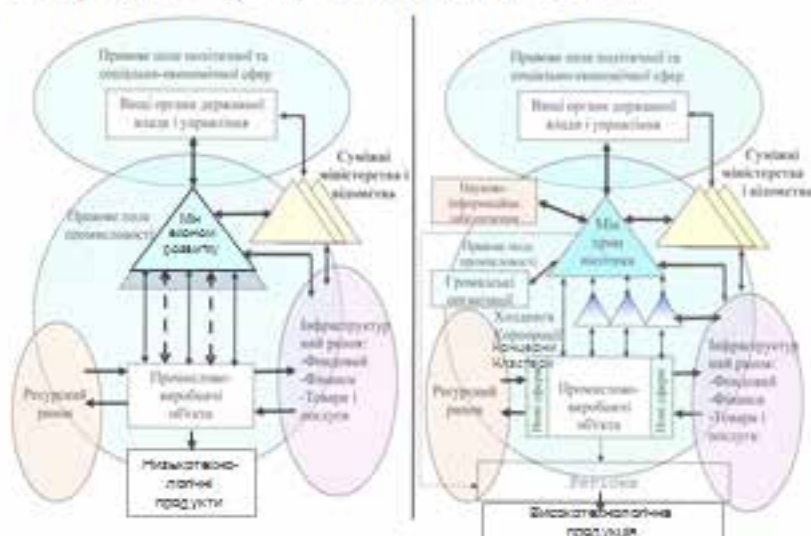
Правове поле політичної та соціально-економічної сфер

Вищі органи державної влади і управління

Суміжні міністерства і відомства

Правове поле промисловості

Міністерство розвитку

Інфраструктурний ринок:
-Фондовий
-Фінанси
-Товари і послуги

Ресурсний ринок

Промислово-виробничі об'єкти

Низькотехнологічні продукти

Правове поле політичної та соціально-економічної сфер

Вищі органи державної влади і управління

Суміжні міністерства і відомства

Науково-інформаційне забезпечення

Міністерство промисловості

Правове поле промисловості

Громадські організації

Холдинги
Корпорації
Асоціації
Кластери

Нові сфери

Промислово-виробничі об'єкти

Нові сфери

Інфраструктурний ринок:
-Фондовий
-Фінанси
-Товари і послуги

Ресурсний ринок

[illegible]

Високотехнологічна продукція